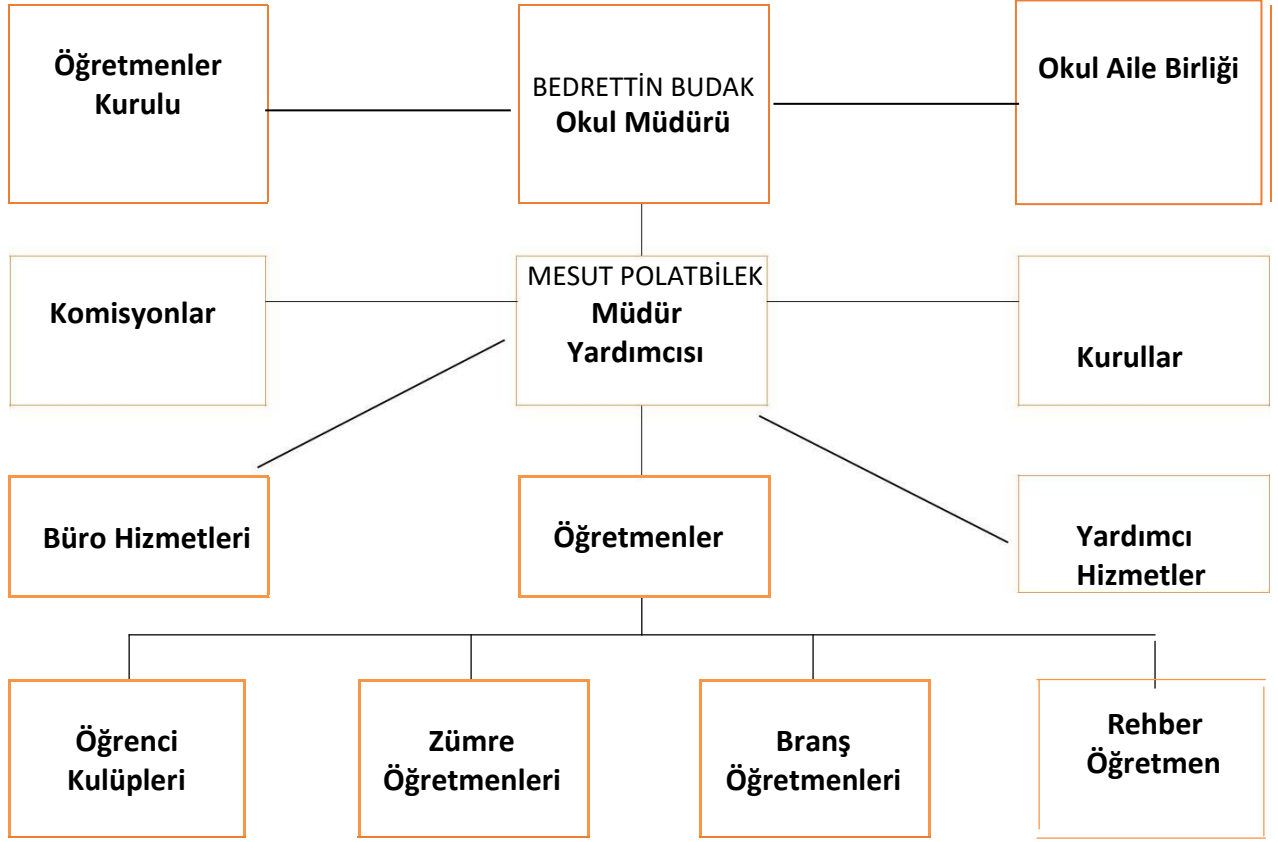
Öğretmenler Kurulu

BEDRETTİN BUDAK
Okul Müdürü

Okul Aile Birliği

Komisyonlar

MESUT POLATBİLEK
Müdür Yardımcısı

Kurullar

Büro Hizmetleri

Öğretmenler

Yardımcı Hizmetler

Öğrenci Kulüpleri

Zümre Öğretmenleri

Branş Öğretmenleri

Rehber Öğretmen